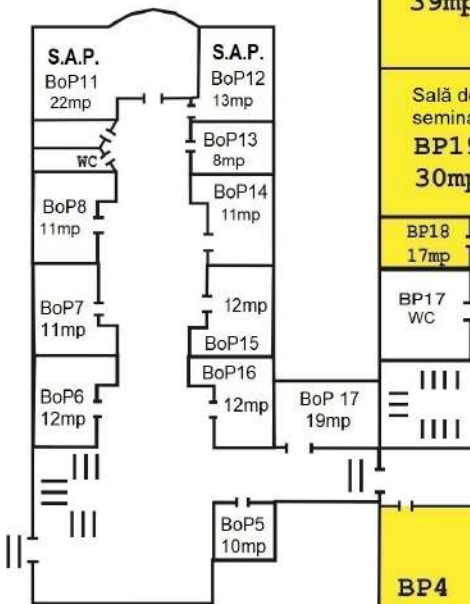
39mp

S.A.P.
BoP11
22mp

S.A.P.
BoP12
13mp

BoP13
8mp

WC

BoP14
11mp

BoP8
11mp

BoP7
11mp

12mp
BoP15

BoP16
12mp

BoP6
12mp

BoP 17
19mp

BoP5
10mp

Sală de
semina
BP1
30mp

BP18
17mp

BP17
WC

BP4